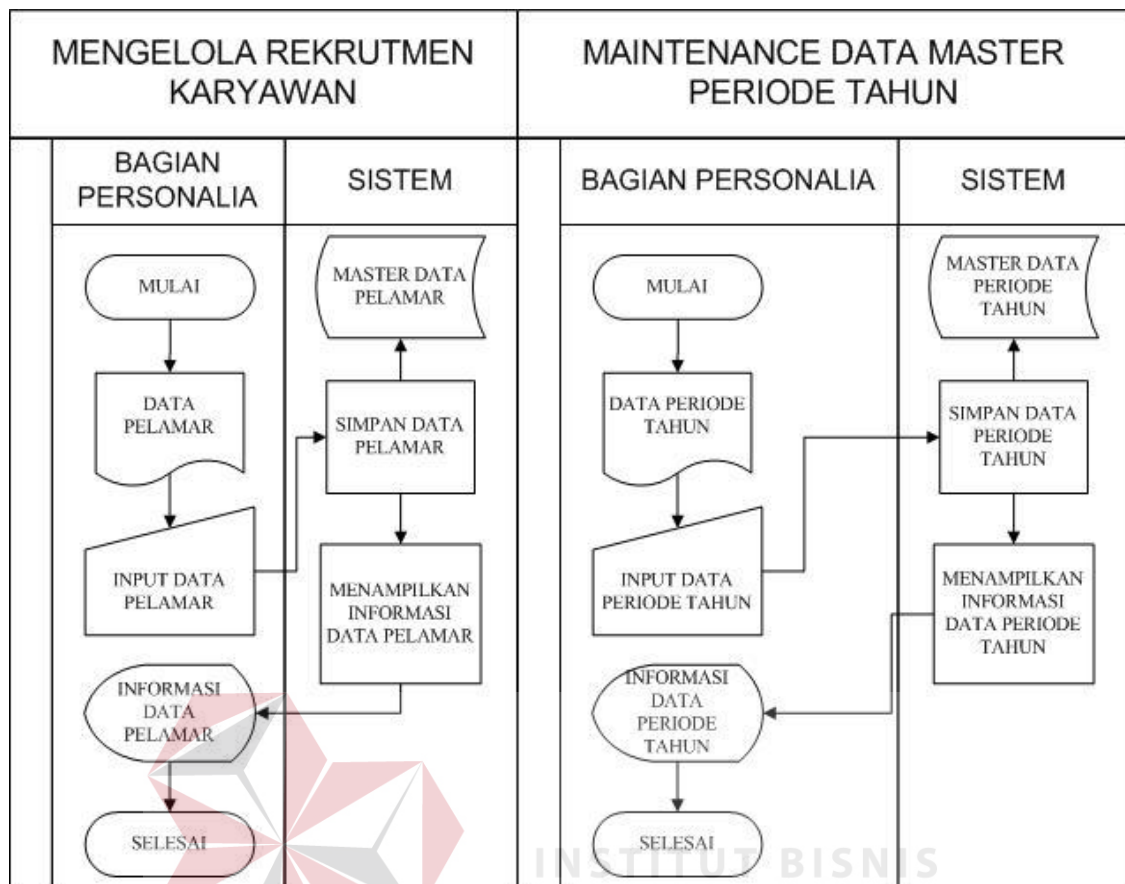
MENGELOLA REKRUTMEN KARYAWAN

BAGIAN PERSONALIA

SISTEM

MULAI

DATA PELAMAR

INPUT DATA PELAMAR

INFORMASI DATA PELAMAR

SELESAI

MASTER DATA PELAMAR

SIMPAN DATA PELAMAR

MENAMPILKAN INFORMASI DATA PELAMAR

MAINTENANCE DATA MASTER PERIODE TAHUN

BAGIAN PERSONALIA

SISTEM

MULAI

DATA PERIODE TAHUN

INPUT DATA PERIODE TAHUN

INFORMASI DATA PERIODE TAHUN

SELESAI

MASTER DATA PERIODE TAHUN

SIMPAN DATA PERIODE TAHUN

MENAMPILKAN INFORMASI DATA PERIODE TAHUN

INSTITUT BISNIS